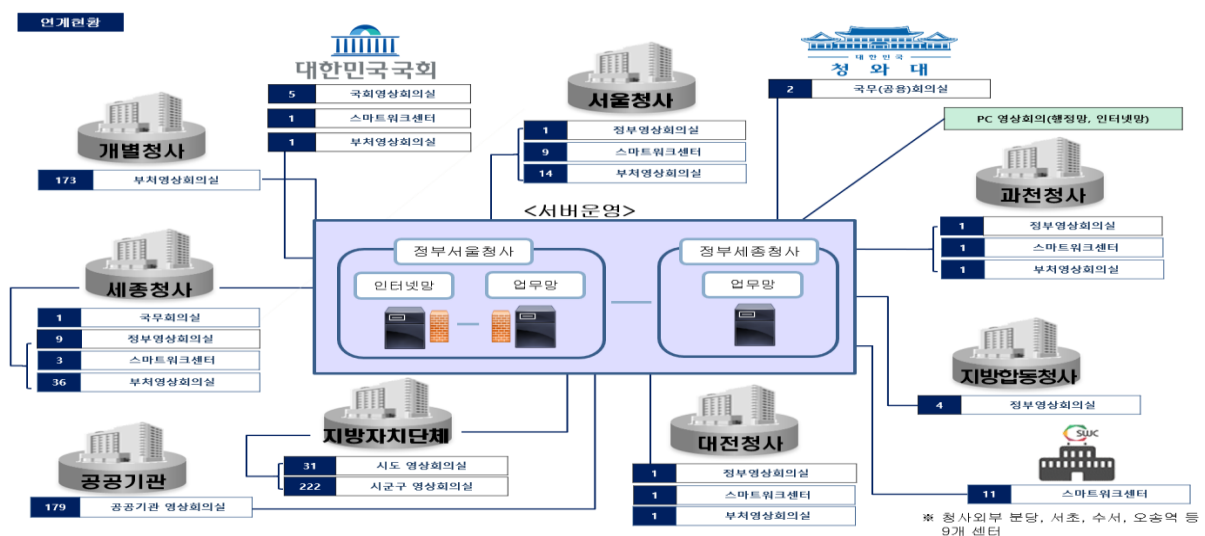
연계현황

대한민국국회

| 5 | 국회영상회의실 |
|---|---|
| 1 | 스마트워크센터 |
| 1 | 부처영상회의실 |

서울청사

| 1 | 정부영상회의실 |
|---|---|
| 9 | 스마트워크센터 |
| 14 | 부처영상회의실 |

대한민국
청와대

| 2 | 국무(공용)회의실 |
|---|---|

PC 영상회의(행정망, 인터넷망)

개별청사

| 173 | 부처영상회의실 |
|---|---|

과천청사

| 1 | 정부영상회의실 |
|---|---|
| 1 | 스마트워크센터 |
| 1 | 부처영상회의실 |

<서버운영>

정부서울청사
인터넷망
업무망

정부세종청사
업무망

세종청사

| 1 | 국무회의실 |
|---|---|
| 9 | 정부영상회의실 |
| 3 | 스마트워크센터 |
| 36 | 부처영상회의실 |

지방합동청사

| 4 | 정부영상회의실 |
|---|---|

지방자치단체

| 31 | 시도 영상회의실 |
|---|---|
| 222 | 시군구 영상회의실 |

공공기관

| 179 | 공공기관 영상회의실 |
|---|---|

대전청사

| 1 | 정부영상회의실 |
|---|---|
| 1 | 스마트워크센터 |
| 1 | 부처영상회의실 |

SWC

| 11 | 스마트워크센터 |
|---|---|

※ 청사외부 분당, 서초, 수서, 오송역 등 9개 센터